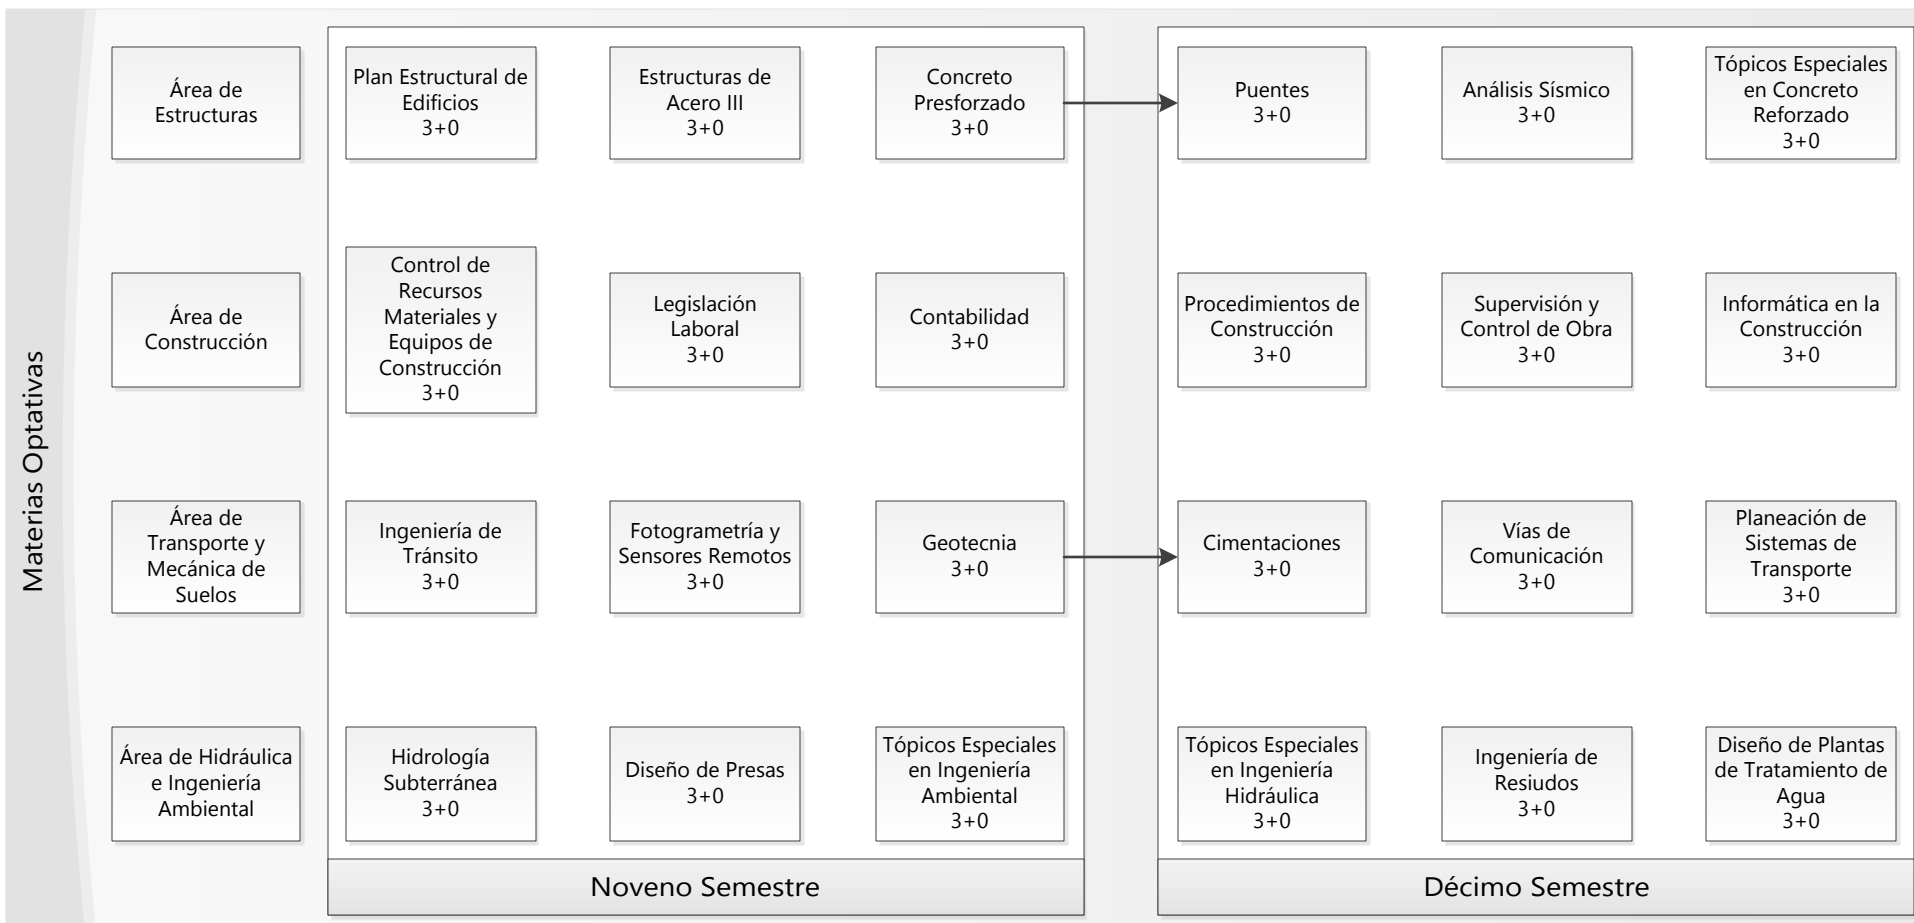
Materias Optativas

Área de Estructuras

Plan Estructural de Edificios
3+0

Estructuras de Acero III
3+0

Concreto Presforzado
3+0

Puentes
3+0

Análisis Sísmico
3+0

Tópicos Especiales en Concreto Reforzado
3+0

Área de Construcción

Control de Recursos Materiales y Equipos de Construcción
3+0

Legislación Laboral
3+0

Contabilidad
3+0

Procedimientos de Construcción
3+0

Supervisión y Control de Obra
3+0

Informática en la Construcción
3+0

Área de Transporte y Mecánica de Suelos

Ingeniería de Tránsito
3+0

Fotogrametría y Sensores Remotos
3+0

Geotecnia
3+0

Cimentaciones
3+0

Vías de Comunicación
3+0

Planeación de Sistemas de Transporte
3+0

Área de Hidráulica e Ingeniería Ambiental

Hidrología Subterránea
3+0

Diseño de Presas
3+0

Tópicos Especiales en Ingeniería Ambiental
3+0

Tópicos Especiales en Ingeniería Hidráulica
3+0

Ingeniería de Resiudos
3+0

Diseño de Plantas de Tratamiento de Agua
3+0

Noveno Semestre

Décimo Semestre